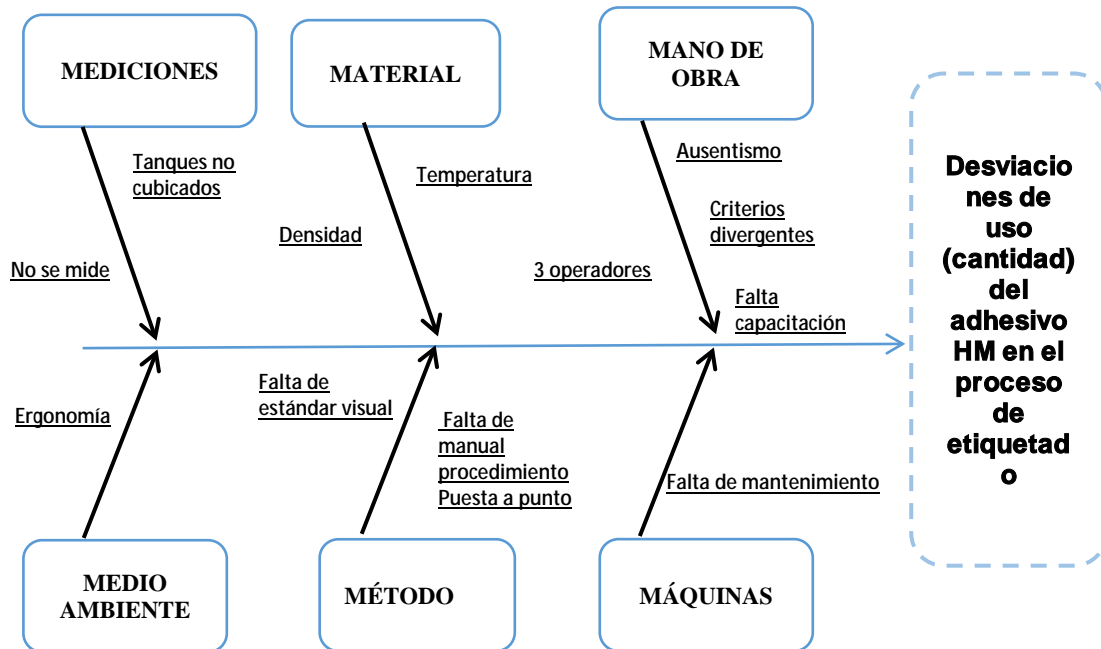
MEDICIONES

Tanques no cubicados

No se mide

MATERIAL

Temperatura

Densidad

MANO DE OBRA

Ausentismo

Criterios divergentes

3 operadores

Falta capacitación

Desviacio nes de uso (cantidad) del adhesivo HM en el proceso de etiquetad o

Ergonomía

MEDIO AMBIENTE

Falta de estándar visual

Falta de manual procedimiento Puesta a punto

MÉTODO

Falta de mantenimiento

MÁQUINAS